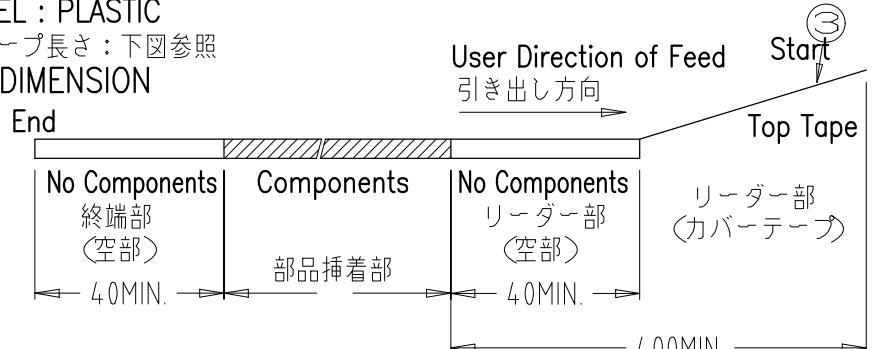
EL : PLASTIC
ープ長さ：下図参照
DIMENSION

User Direction of Feed
引き出し方向

③
Start

End

Top Tape

No Components
終端部
(空部)

Components

No Components
リーダー部
(空部)

リーダー部
(カバーテープ)

40MIN.

部品挿着部

40MIN.

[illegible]00MIN.